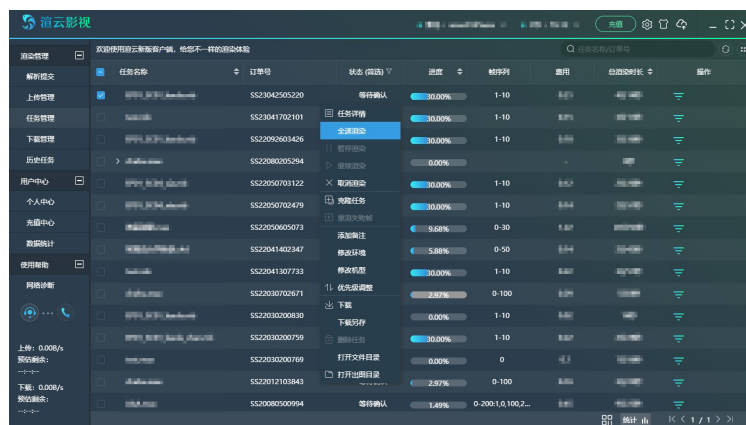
渲云影视

充值

渲染管理
解析提交
上传管理
任务管理
下载管理
历史任务
用户中心
个人中心
充值中心
数据统计
使用帮助
网络诊断

上传: 0.008/s
预估剩余:
--:--:--
下载: 0.008/s
预估剩余:
--:--:--

欢迎使用渲云新版客户端，给您不一样的渲染体验

任务名称/订单号

| 任务名称 | 订单号 | 状态 (筛选) | 进度 | 帧序列 | 费用 | 总渲染时长 | 操作 |
|---|---|---|---|---|---|---|---|
| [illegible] | SS23042505220 | 等待确认 | 30.00% | 1-10 | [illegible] | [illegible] | |
| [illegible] | SS23041702101 | | 30.00% | 1-10 | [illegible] | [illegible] | |
| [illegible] | SS22092603426 | | 30.00% | 1-10 | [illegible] | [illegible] | |
| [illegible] | SS22080205294 | | 0.00% | | | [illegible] | |
| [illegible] | SS22050703122 | | 30.00% | 1-10 | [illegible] | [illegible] | |
| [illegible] | SS22050702479 | | 30.00% | 1-10 | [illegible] | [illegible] | |
| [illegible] | SS22050605073 | | 9.68% | 0-30 | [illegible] | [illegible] | |
| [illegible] | SS22041402347 | | 5.88% | 0-50 | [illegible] | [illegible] | |
| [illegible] | SS22041307733 | | 30.00% | 1-10 | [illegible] | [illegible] | |
| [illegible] | SS22030702671 | | 2.97% | 0-100 | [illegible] | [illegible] | |
| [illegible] | SS22030200830 | | 0.00% | 1-10 | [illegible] | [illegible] | |
| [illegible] | SS22030200759 | | 30.00% | 1-10 | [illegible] | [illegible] | |
| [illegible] | SS22030200769 | | 0.00% | 0 | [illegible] | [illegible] | |
| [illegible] | SS22012103843 | | 2.97% | 0-100 | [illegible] | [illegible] | |
| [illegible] | SS22080500994 | 等待确认 | 1.49% | 0-200:1,0,100,2... | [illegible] | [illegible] | |

任务详情
全速渲染
暂停渲染
继续渲染
取消渲染
克隆任务
重置失败帧
添加备注
修改环境
修改机型
优先级调整
下载
下载另存
删除任务
打开文件目录
打开出图目录

统计
1 / 1